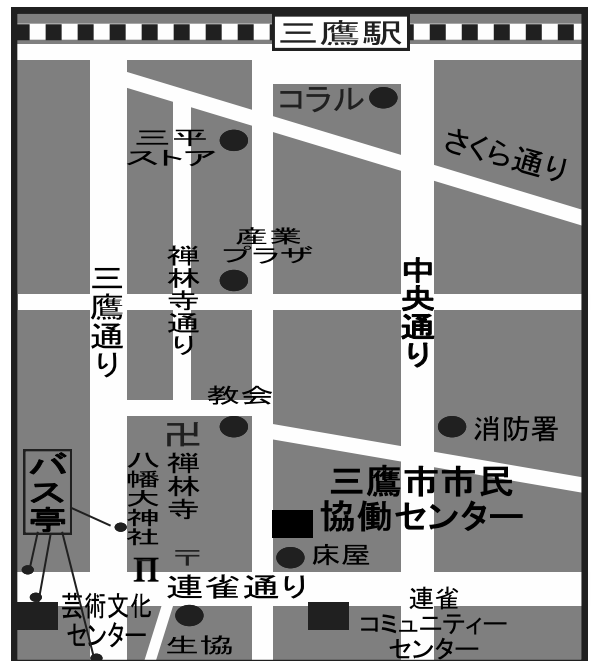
三鷹駅

コラル

三平ストア

さくら通り

産業プラザ

三鷹通り

禅林寺通り

中央通り

教会

消防署

卍
禅林寺

八幡大神社

バス亭

三鷹市市民協働センター

床屋

〒

連雀通り

芸術文化センター

生協

連雀コミュニティーセンター